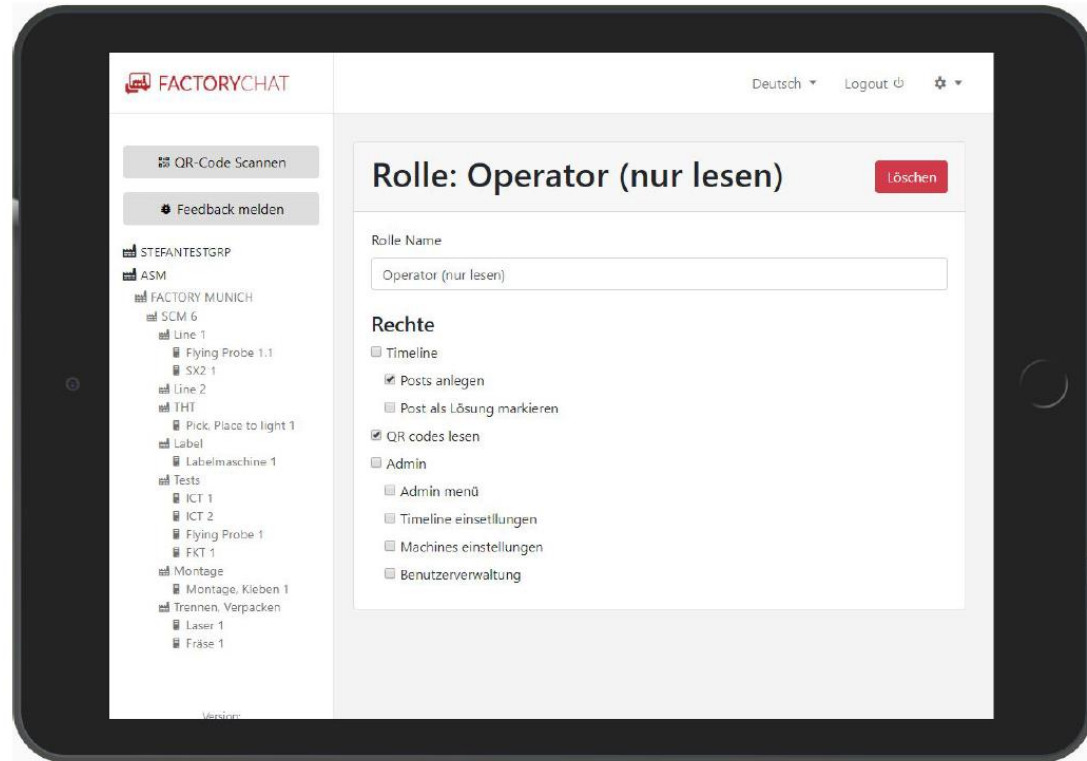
FACTORYCHAT

Deutsch ▾ Logout ⏻ ⚙ ▾

QR-Code Scannen

Feedback melden

STEFANTESTGRP
ASM
FACTORY MUNICH
SCM 6
Line 1
Flying Probe 1.1
SX2 1
Line 2
THT
Pick, Place to light 1
Label
Labelmaschine 1
Tests
ICT 1
ICT 2
Flying Probe 1
FKT 1
Montage
Montage, Kleben 1
Trennen, Verpacken
Laser 1
Fräse 1

Version:

Rolle: Operator (nur lesen)

Löschen

Rolle Name

Operator (nur lesen)

Rechte

☐ Timeline
☑ Posts anlegen
☐ Post als Lösung markieren
☑ QR codes lesen
☐ Admin
☐ Admin menü
☐ Timeline einsetllungen
☐ Machines einstellungen
☐ Benutzerverwaltung